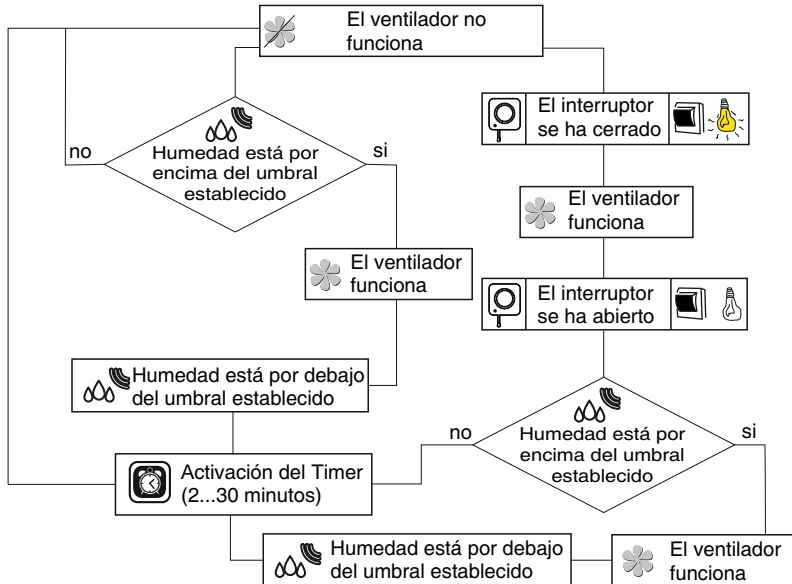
El ventilador no funciona

no

Humedad está por encima del umbral establecido

si

El interruptor se ha cerrado

El ventilador funciona

El ventilador funciona

El interruptor se ha abierto

Humedad está por debajo del umbral establecido

no

Humedad está por encima del umbral establecido

si

Activación del Timer (2...30 minutos)

Humedad está por debajo del umbral establecido

El ventilador funciona